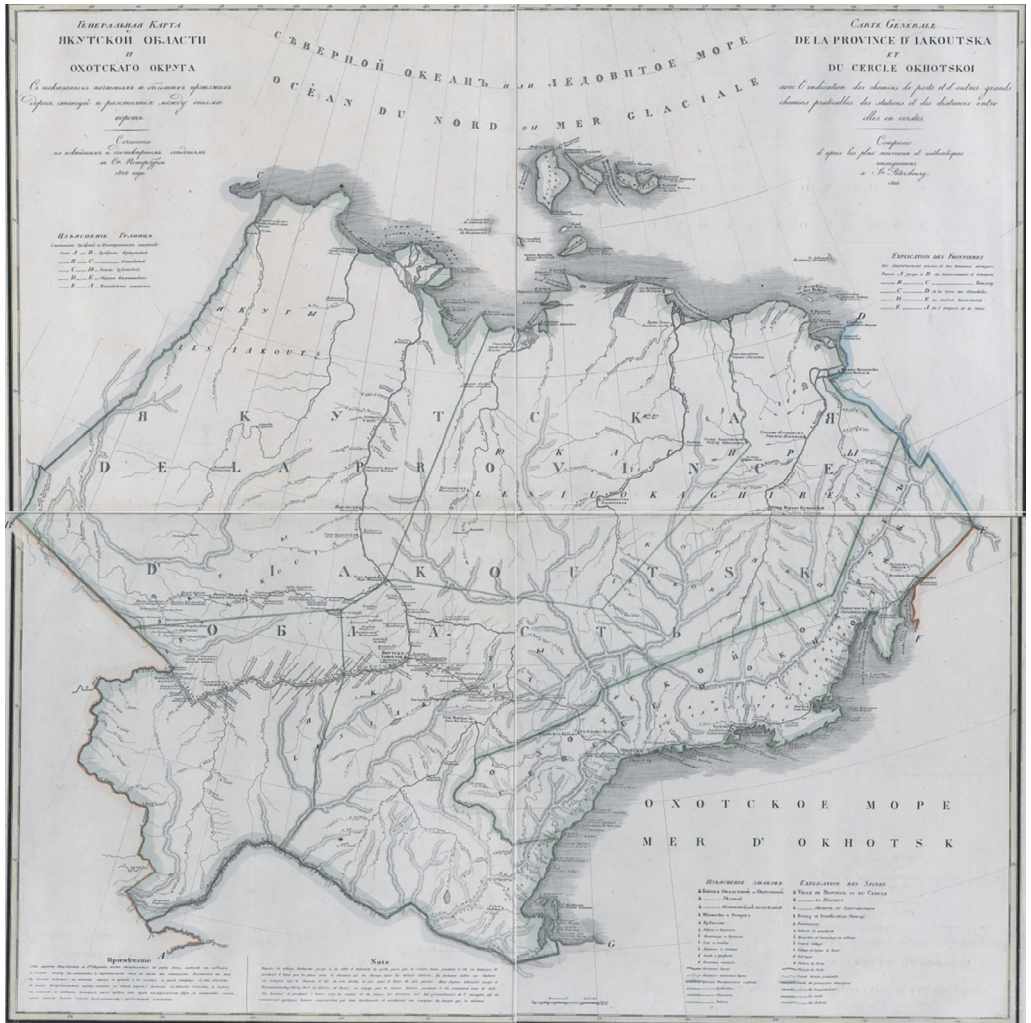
Генеральная Карта
Якутской Области
и
Охотскаго Округа
Съ показаніемъ почтовыхъ и большихъ проѣзжихъ дорогъ, станцій и разстояній между оными верстъ

Сочинена по новѣйшимъ и достовѣрнымъ свѣдѣніямъ въ Ст. Петербургѣ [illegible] году

Съверной Океанъ или Ледовитое Море
OCÉAN DU NORD ou MER GLACIALE

Carte Générale
DE LA PROVINCE D' IAKOUTSKA
ET
DU CERCLE OKHOTSKOI
avec l'indication des chemins de poste et d'autres grands chemins praticables des stations et des distances entre elles en verstes

Composée d'après les plus nouveaux et authentiques renseignements à St. Pétersbourg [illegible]

Изъясненіе Границъ
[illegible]

Explication des Frontières
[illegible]

Якуты
LES IAKOUTS

Якутская
DE LA PROVINCE
D' IAKOUTSK
Область

Юкагиры
LES IOUKAGHIRES

Охотское Море
MER D' OKHOTSK

Изъясненіе знаковъ
Explication des Signes
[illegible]

Примѣчаніе
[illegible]

Note
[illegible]

A B C D E F G